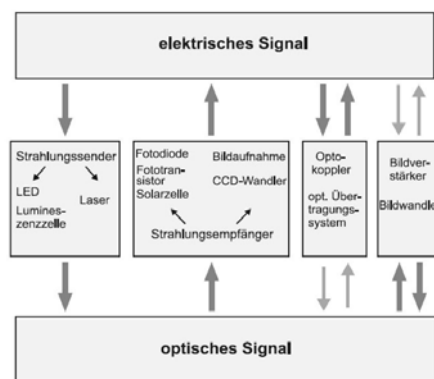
elektrisches Signal

Strahlungssender
LED
Laser
Lumineszenzzelle

Fotodiode
Fototransistor
Solarzelle
Bildaufnahme
CCD-Wandler
Strahlungsempfänger

Optokoppler
opt. Übertragungssystem

Bildverstärker
Bildwandl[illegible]

optisches Signal